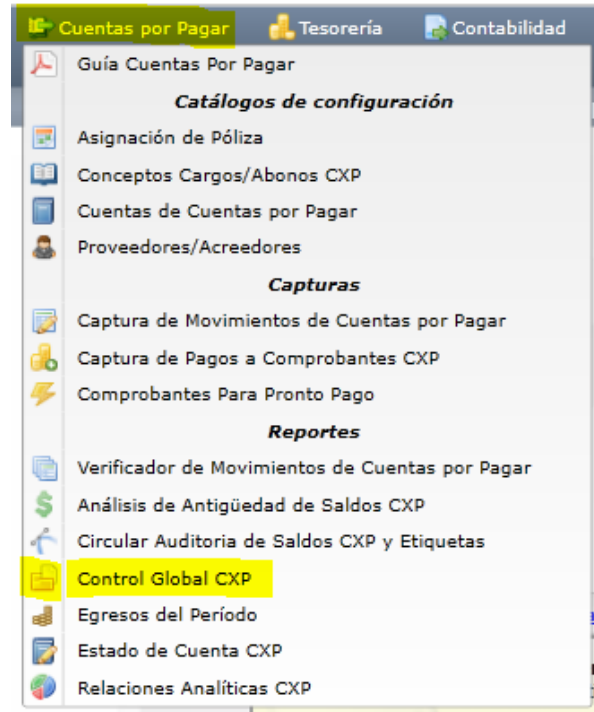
Cuentas por Pagar Tesorería Contabilidad

Guía Cuentas Por Pagar

*Catálogos de configuración*

Asignación de Póliza

Conceptos Cargos/Abonos CXP

Cuentas de Cuentas por Pagar

Proveedores/Acreedores

*Capturas*

Captura de Movimientos de Cuentas por Pagar

Captura de Pagos a Comprobantes CXP

Comprobantes Para Pronto Pago

*Reportes*

Verificador de Movimientos de Cuentas por Pagar

Análisis de Antigüedad de Saldos CXP

Circular Auditoria de Saldos CXP y Etiquetas

Control Global CXP

Egresos del Período

Estado de Cuenta CXP

Relaciones Analíticas CXP